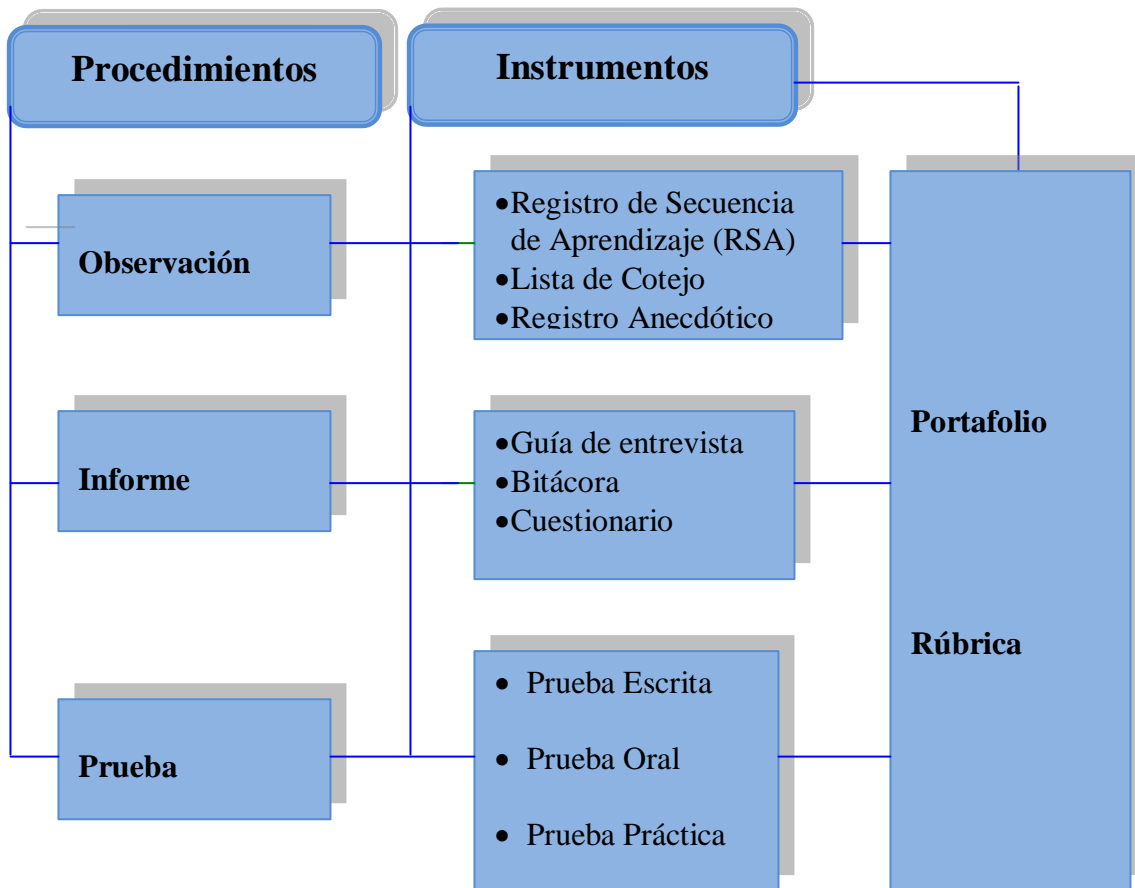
Procedimientos

Instrumentos

Observación

•Registro de Secuencia de Aprendizaje (RSA)
•Lista de Cotejo
•Registro Anecdótico

Informe

•Guía de entrevista
•Bitácora
•Cuestionario

Prueba

• Prueba Escrita
• Prueba Oral
• Prueba Práctica

Portafolio

Rúbrica